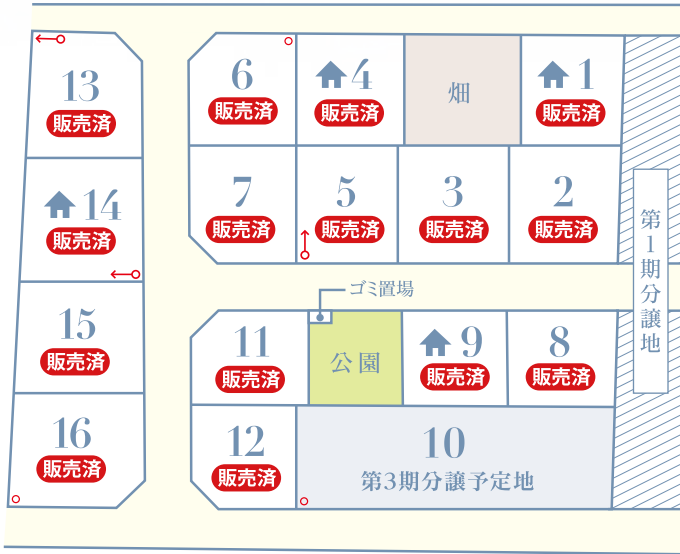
13
販売済

14
販売済

15
販売済

16
販売済

6
販売済

4
販売済

畑

1
販売済

7
販売済

5
販売済

3
販売済

2
販売済

第1期分譲地

ゴミ置場

11
販売済

公園

9
販売済

8
販売済

12
販売済

10
第3期分譲予定地